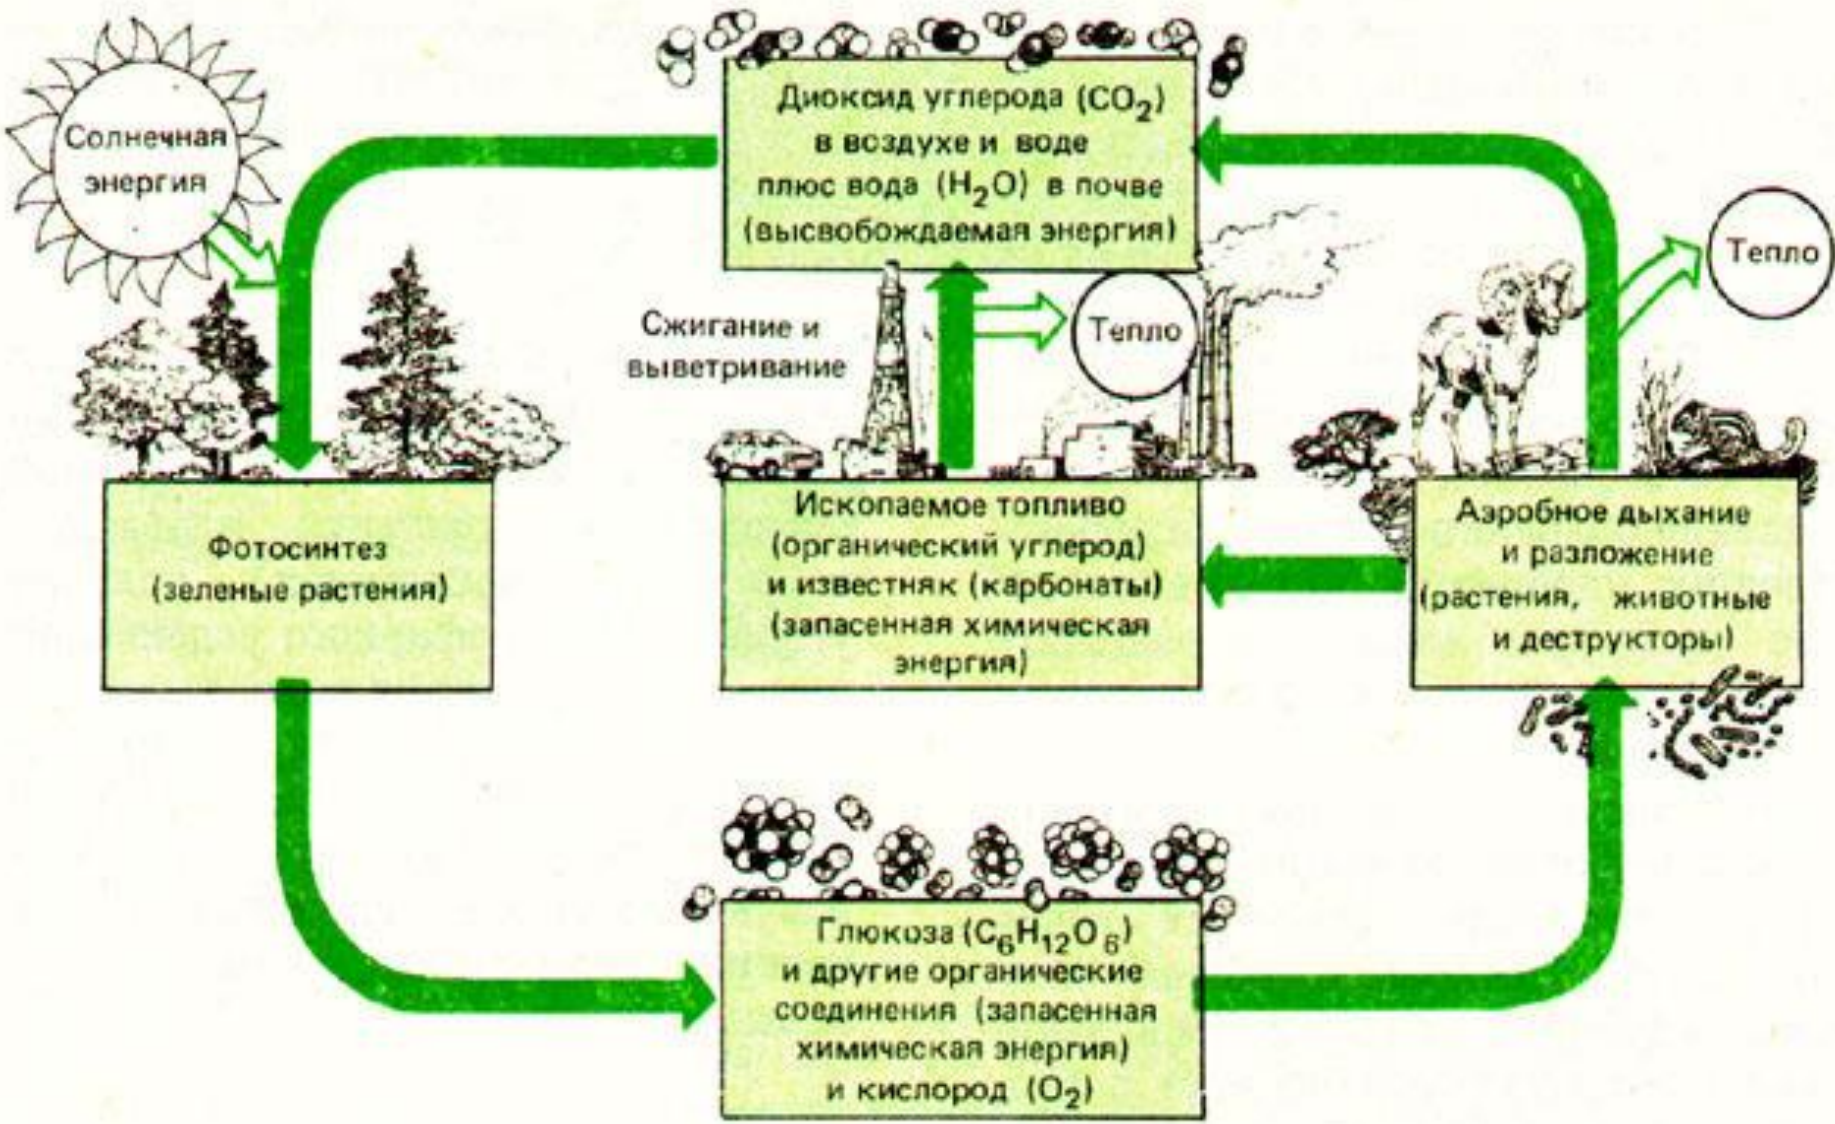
Солнечная энергия

Диоксид углерода ($CO_2$) в воздухе и воде плюс вода ($H_2O$) в почве (высвобождаемая энергия)

Тепло

Сжигание и выветривание

Тепло

Фотосинтез (зеленые растения)

Ископаемое топливо (органический углерод) и известняк (карбонаты) (запасенная химическая энергия)

Аэробное дыхание и разложение (растения, животные и деструкторы)

Глюкоза ($C_6H_{12}O_6$) и другие органические соединения (запасенная химическая энергия) и кислород ($O_2$)